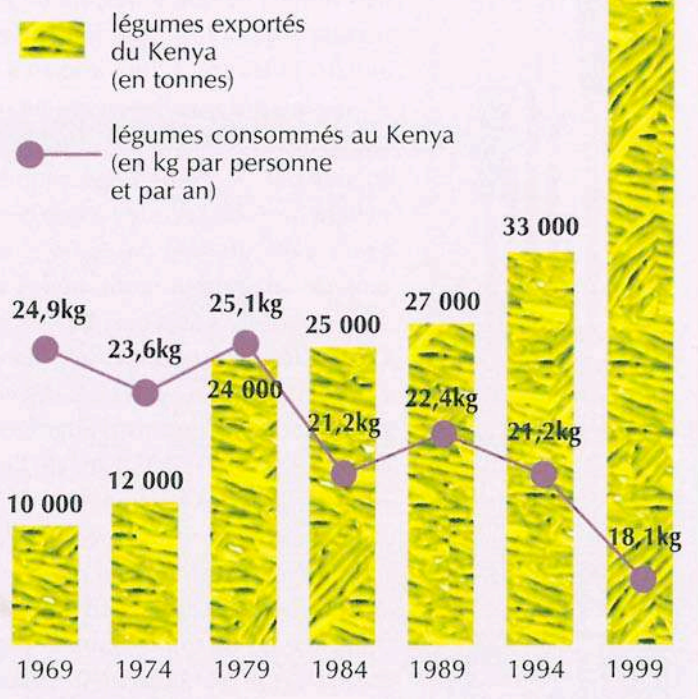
légumes exportés du Kenya (en tonnes)

légumes consommés au Kenya (en kg par personne et par an)

24,9kg
23,6kg
25,1kg
21,2kg
22,4kg
21,2kg
18,1kg

10 000
12 000
24 000
25 000
27 000
33 000

1969
1974
1979
1984
1989
1994
1999